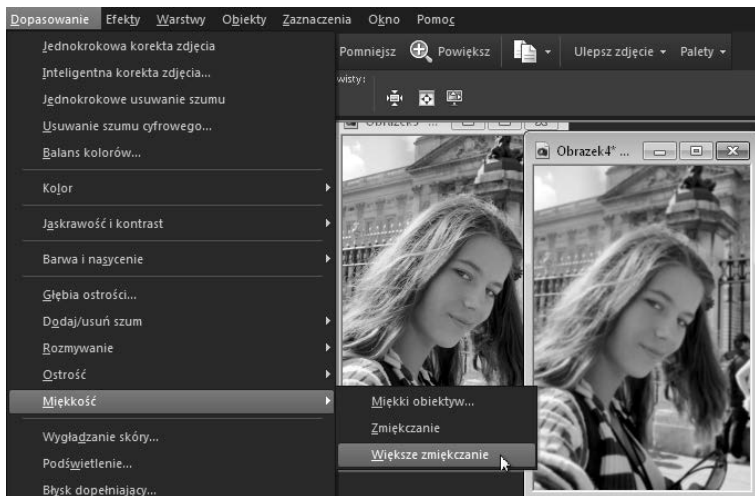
Dopasowanie Efekty Warstwy Obiekty Zaznaczenia Okno Pomoc

Jednokrokowa korekta zdjęcia
Inteligentna korekta zdjęcia...
Jednokrokowe usuwanie szumu
Usuwanie szumu cyfrowego...
Balans kolorów...
Kolor
Jaskrawość i kontrast
Barwa i nasycenie
Głębia ostrości...
Dodaj/usuń szum
Rozmywanie
Ostrość
Miękkość
Wygładzanie skóry...
Podświetlenie...
Błysk dopełniający...

Pomniejsz Powiększ Ulepsz zdjęcie Palety

wisty:

Obrazek4* ...

Miękki obiektyw...
Zmiękczanie
Większe zmiękczanie